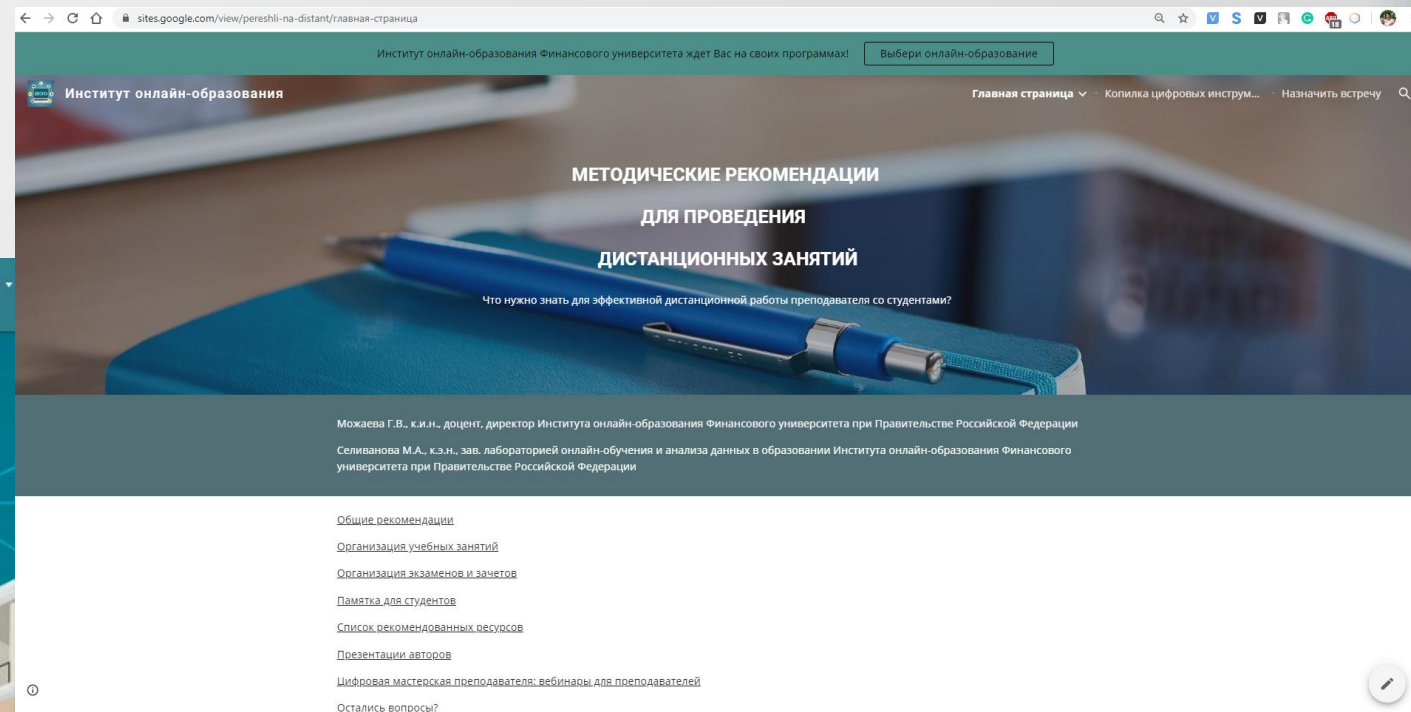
sites.google.com/view/pereshli-na-distant/главная-страница

Институт онлайн-образования Финансового университета ждет Вас на своих программах! Выбери онлайн-образование

Институт онлайн-образования

Главная страница Копилка цифровых инструм... Назначить встречу

МЕТОДИЧЕСКИЕ РЕКОМЕНДАЦИИ

ДЛЯ ПРОВЕДЕНИЯ

ДИСТАНЦИОННЫХ ЗАНЯТИЙ

Что нужно знать для эффективной дистанционной работы преподавателя со студентами?

Можаева Г.В., к.и.н., доцент, директор Института онлайн-образования Финансового университета при Правительстве Российской Федерации

Селиванова М.А., к.э.н., зав. лабораторией онлайн-обучения и анализа данных в образовании Института онлайн-образования Финансового университета при Правительстве Российской Федерации

Общие рекомендации

Организация учебных занятий

Организация экзаменов и зачетов

Памятка для студентов

Список рекомендованных ресурсов

Презентации авторов

Цифровая мастерская преподавателя: вебинары для преподавателей

Остались вопросы?